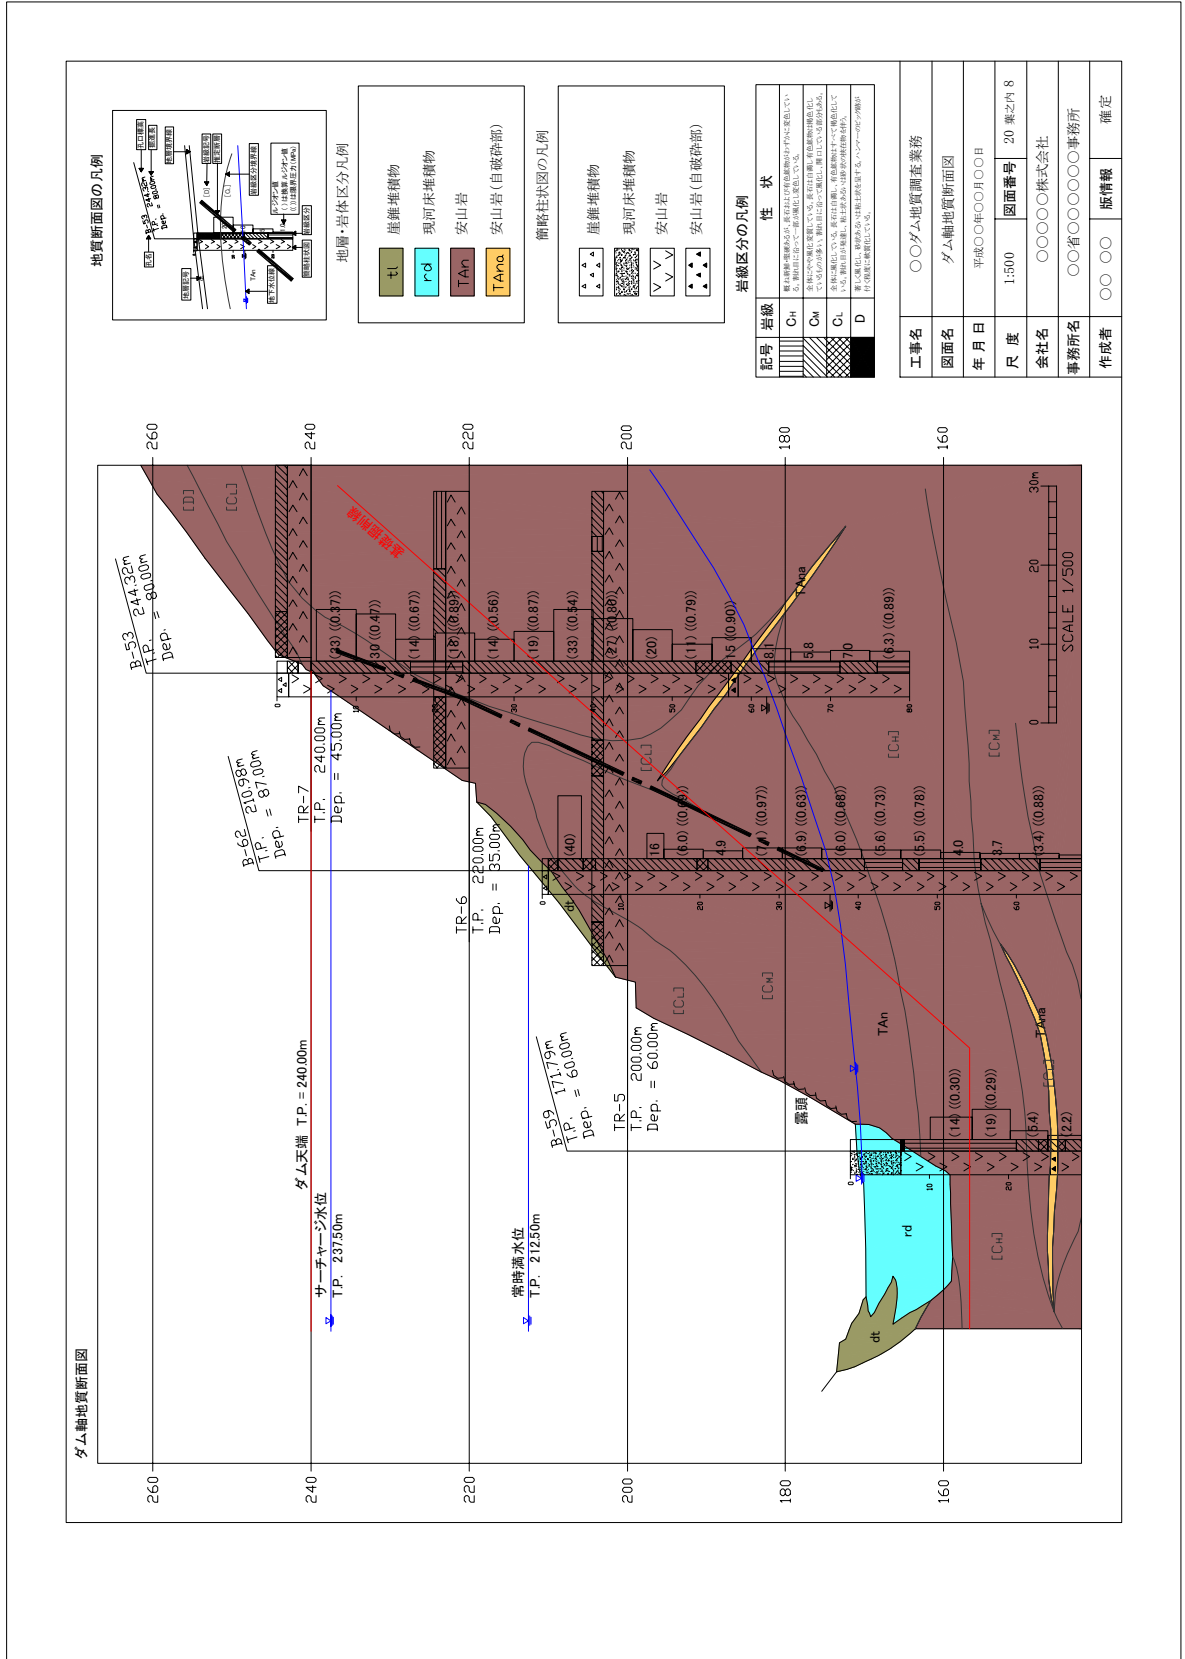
ダム軸地質断面図

260
240
220
200
180
160

ダム天端 T.P. = 240.00m
サーチャージ水位 T.P. 237.50m
常時満水位 T.P. 212.50m

B-53 T.P. 244.32m Dep. = 80.00m
TR-7 T.P. 240.00m Dep. = 45.00m
B-62 T.P. 210.98m Dep. = 87.00m
TR-6 T.P. 220.00m Dep. = 35.00m
B-59 T.P. 171.79m Dep. = 60.00m
TR-5 T.P. 200.00m Dep. = 60.00m

[D] [CL] [CM] [CH]
TAn TAna rd dt
露頭
高透水性部

(33) (0.37) 30 (0.47) (14) (0.67) (18) (0.89) (14) (0.56) (19) (0.87) (33) (0.54) (27) (0.88) (20) (11) (0.79) 15 (0.90) 8.1 5.8 7.0 (6.3) (0.89)
(40) 16 (6.0) (0.68) 4.9 (4) (0.97) (6.9) (0.63) (6.0) (0.66) (5.6) (0.73) (5.5) (0.78) 4.0 8.7 (3.4) (0.88)
(14) (0.30) (19) (0.29) (5.4) (2.2)

0 10 20 30 40 50 60 70 80
0 10 20 30 40 50 60
0 10 20

SCALE 1/500
0 10 20 30m

地質断面図の凡例

地層・岩体区分凡例
tl 崖錐堆積物
rd 現河床堆積物
TAn 安山岩
TAna 安山岩(自破砕部)

簡略柱状図の凡例
崖錐堆積物
現河床堆積物
安山岩
安山岩(自破砕部)

岩級区分の凡例
| 記号 | 岩級 | 性状 |
|---|---|---|
| | CH | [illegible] |
| | CM | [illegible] |
| | CL | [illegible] |
| | D | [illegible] |

| 工事名 | ○○ダム地質調査業務 |
|---|---|
| 図面名 | ダム軸地質断面図 |
| 年月日 | 平成○○年○○月○○日 |
| 尺度 | 1:500 | 図面番号 | 20 葉之内 8 |
| 会社名 | ○○○○○株式会社 |
| 事務所名 | ○○省○○○○○○事務所 |
| 作成者 | ○○ ○○ | 版情報 | 確定 |